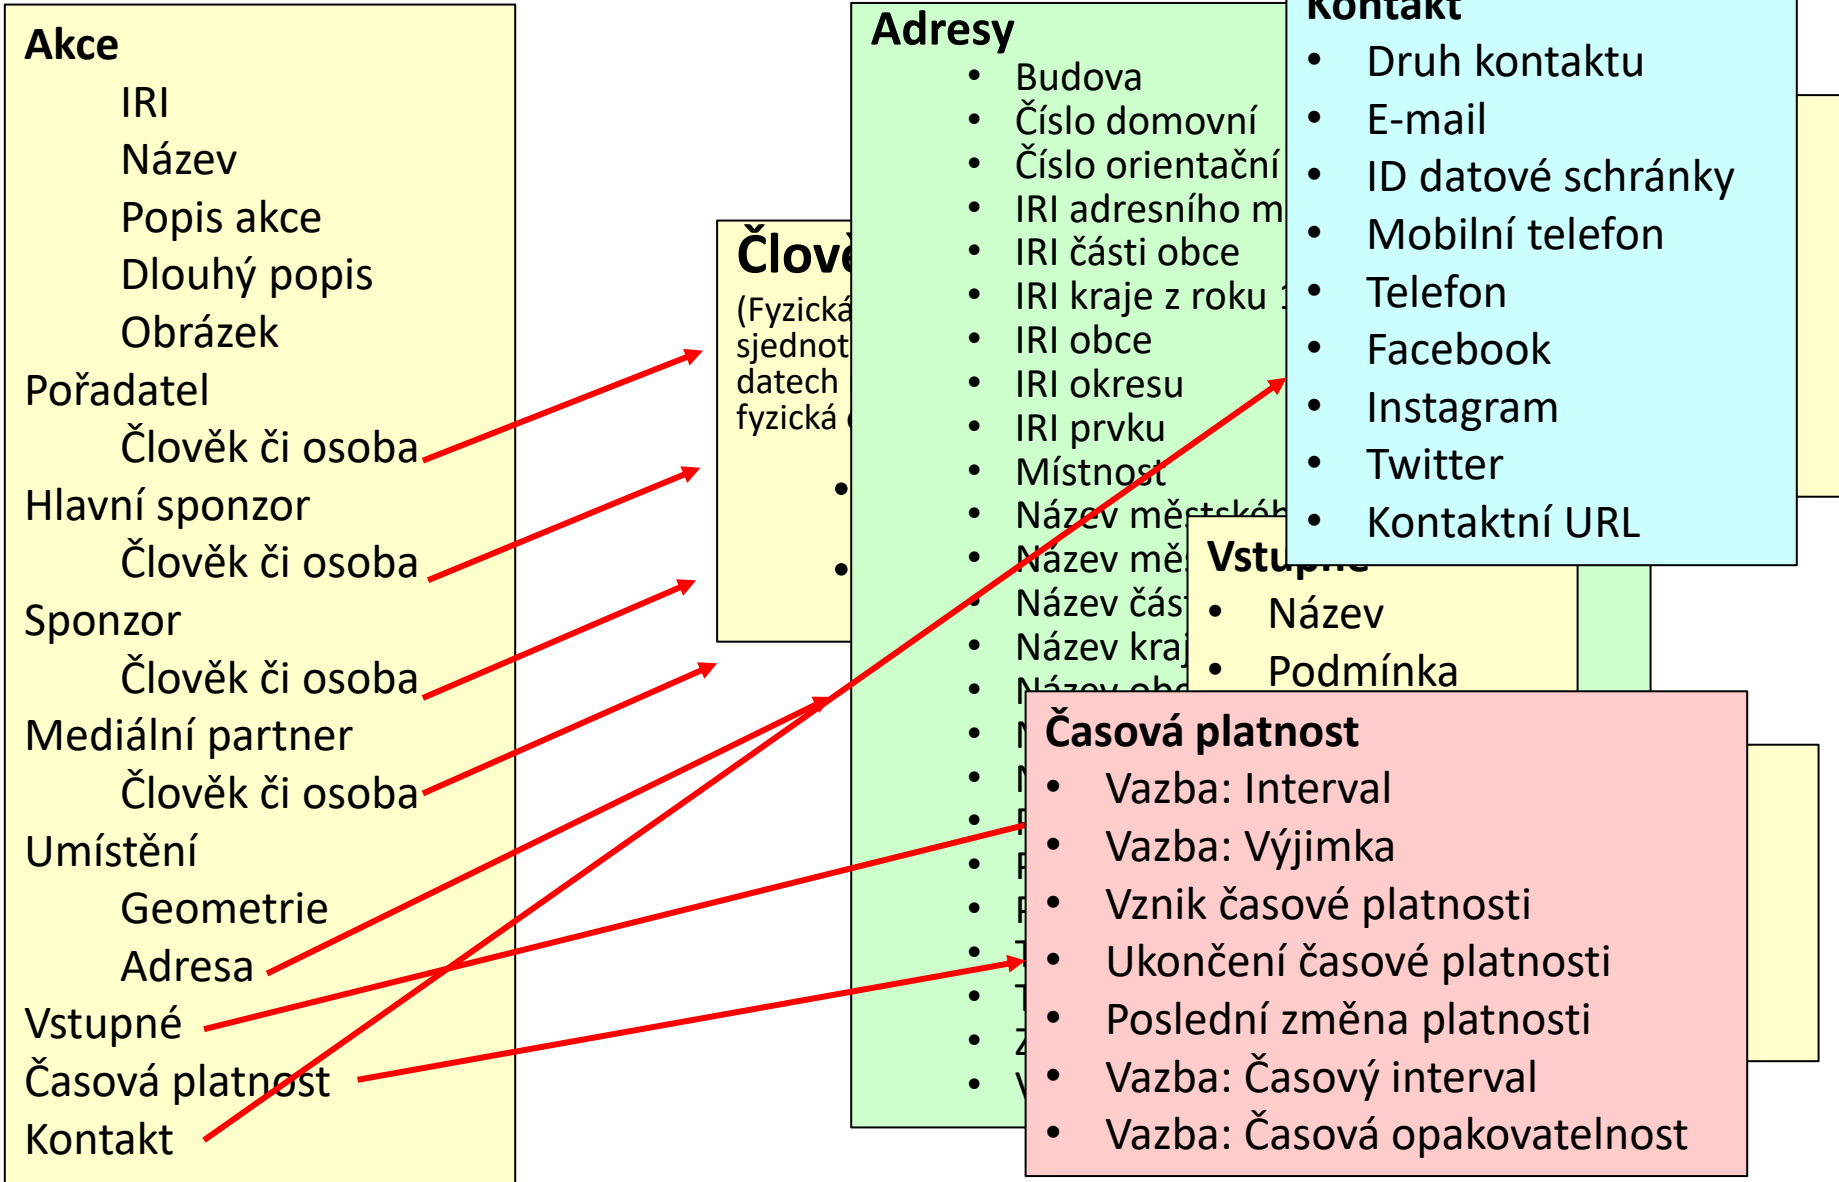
**Akce**
IRI
Název
Popis akce
Dlouhý popis
Obrázek
Pořadatel
Člověk či osoba
Hlavní sponzor
Člověk či osoba
Sponzor
Člověk či osoba
Mediální partner
Člověk či osoba
Umístění
Geometrie
Adresa
Vstupné
Časová platnost
Kontakt

**Člově**
(Fyzická
sjednot
datech
fyzická

**Adresy**
- Budova
- Číslo domovní
- Číslo orientační
- IRI adresního m
- IRI části obce
- IRI kraje z roku 1
- IRI obce
- IRI okresu
- IRI prvku
- Místnost
- Název městskéh
- Název mě
- Název část
- Název kraj
- Název obc

**Kontakt**
- Druh kontaktu
- E-mail
- ID datové schránky
- Mobilní telefon
- Telefon
- Facebook
- Instagram
- Twitter
- Kontaktní URL

**Vstupné**
- Název
- Podmínka

**Časová platnost**
- Vazba: Interval
- Vazba: Výjimka
- Vznik časové platnosti
- Ukončení časové platnosti
- Poslední změna platnosti
- Vazba: Časový interval
- Vazba: Časová opakovatelnost